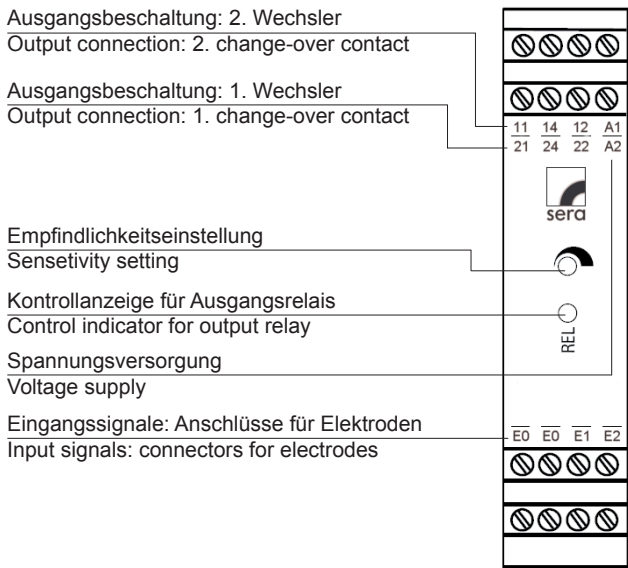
Ausgangsbeschaltung: 2. Wechsler
Output connection: 2. change-over contact

Ausgangsbeschaltung: 1. Wechsler
Output connection: 1. change-over contact

11 14 12 A1
21 24 22 A2

sera

Empfindlichkeitseinstellung
Sensetivity setting

Kontrollanzeige für Ausgangsrelais
Control indicator for output relay

REL

Spannungsversorgung
Voltage supply

Eingangssignale: Anschlüsse für Elektroden
Input signals: connectors for electrodes

E0 E0 E1 E2